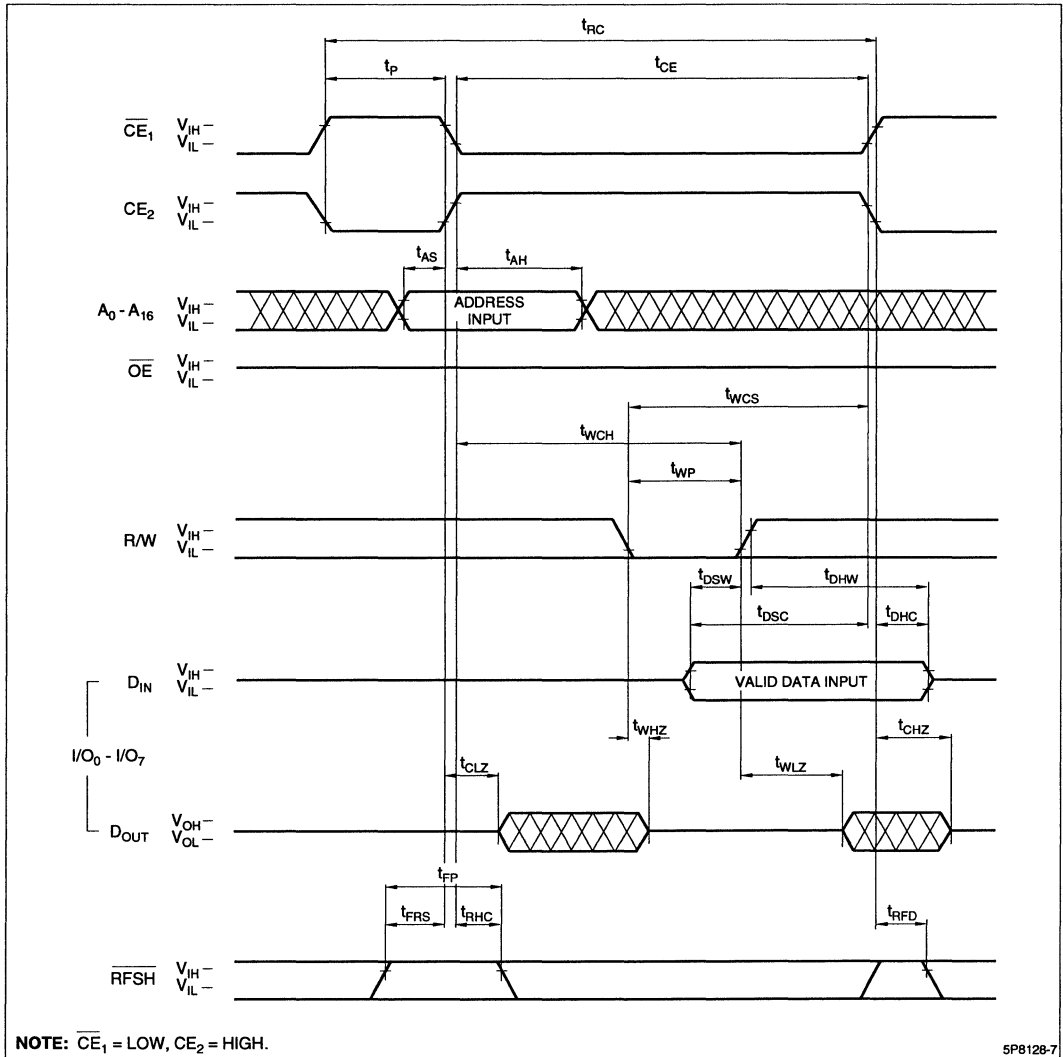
$t_{RC}$

$t_P$

$t_{CE}$

$\overline{CE}_1$ $V_{IH}$ – $V_{IL}$ –

$CE_2$ $V_{IH}$ – $V_{IL}$ –

$t_{AS}$

$t_{AH}$

$A_0 - A_{16}$ $V_{IH}$ – $V_{IL}$ –

ADDRESS INPUT

$\overline{OE}$ $V_{IH}$ – $V_{IL}$ –

$t_{WCS}$

$t_{WCH}$

$t_{WP}$

R/W $V_{IH}$ – $V_{IL}$ –

$t_{DSW}$

$t_{DHW}$

$t_{DSC}$

$t_{DHC}$

$D_{IN}$ $V_{IH}$ – $V_{IL}$ –

VALID DATA INPUT

$t_{WHZ}$

$t_{CHZ}$

$I/O_0 - I/O_7$

$t_{CLZ}$

$t_{WLZ}$

$D_{OUT}$ $V_{OH}$ – $V_{OL}$ –

$t_{FP}$

$t_{FRS}$

$t_{RHC}$

$t_{RFD}$

$\overline{RFSH}$ $V_{IH}$ – $V_{IL}$ –

**NOTE:** $\overline{CE}_1$ = LOW, $CE_2$ = HIGH.

5P8128-7